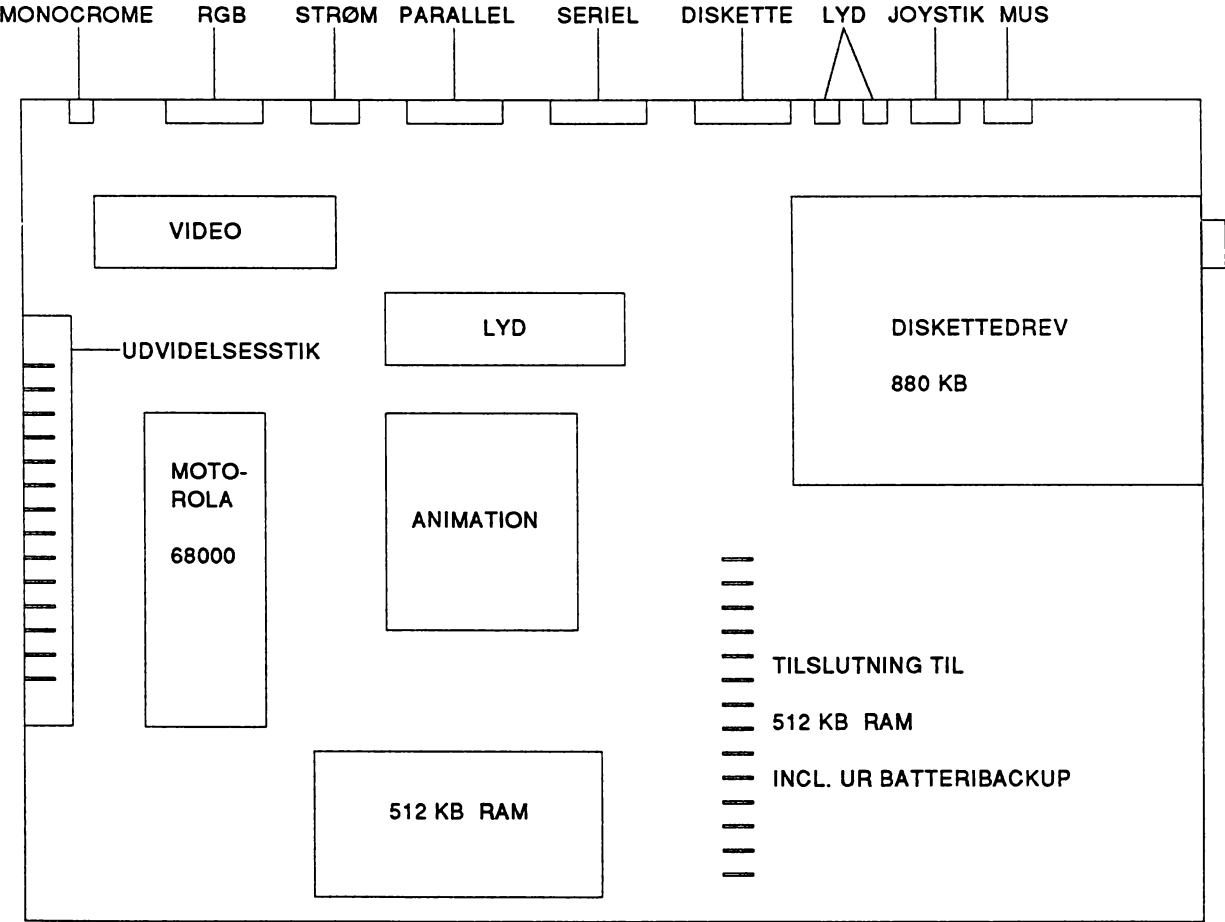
MONOCROME RGB STRØM PARALLEL SERIEL DISKETTE LYD JOYSTIK MUS

VIDEO

LYD

UDVIDELSESSTIK

DISKETTEDREV

880 KB

MOTO-
ROLA

68000

ANIMATION

TILSLUTNING TIL

512 KB RAM

INCL. UR BATTERIBACKUP

512 KB RAM